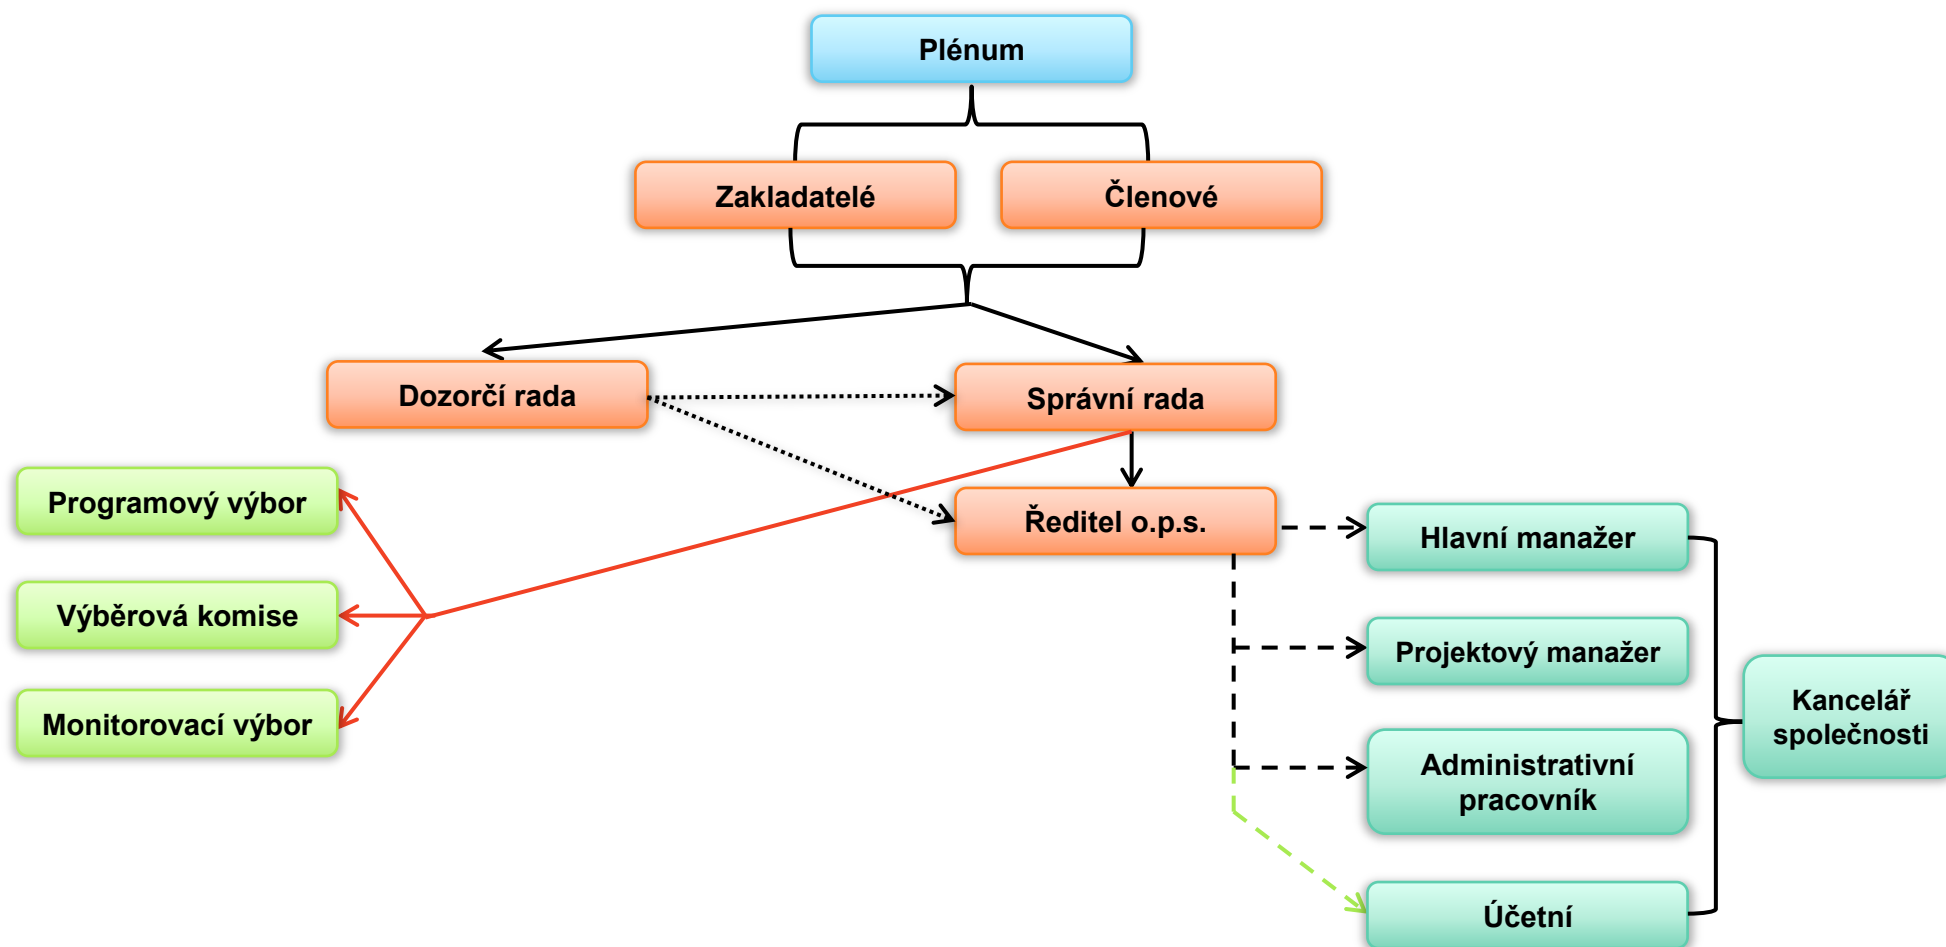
Plénum

Zakladatelé

Členové

Dozorčí rada

Správní rada

Programový výbor

Výběrová komise

Monitorovací výbor

Ředitel o.p.s.

Hlavní manažer

Projektový manažer

Administrativní pracovník

Účetní

Kancelář společnosti